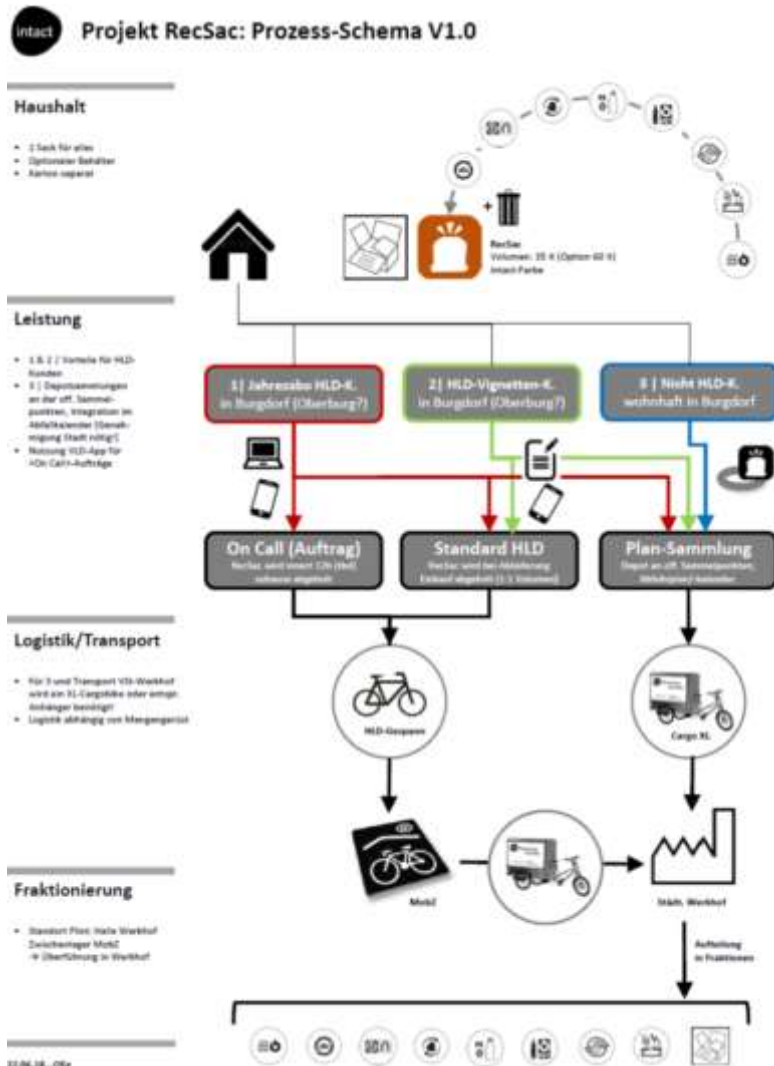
intact

Projekt RecSac: Prozess-Schema V1.0

Haushalt

- 1 Sack für alles
- Optionaler Behälter
- Karton separat

RecSac
Volumen: 35 lt (Option 60 lt)
intact-Farbe

Leistung

- 1 & 2 | Vorteile für HLD-Kunden
- 3 | Depotsammlungen an der öff. Sammelpunkten, Integration im Abfallkalender (Genehmigung Stadt nötig!)
- Nutzung VLD-App für «On Call»-Aufträge

1| Jahresabo HLD-K. in Burgdorf (Oberburg?)

2| HLD-Vignetten-K. in Burgdorf (Oberburg?)

3 | Nicht HLD-K. wohnhaft in Burgdorf

On Call (Auftrag)
RecSac wird innert 12h (Std) nebenst abgeholt

Standard HLD
RecSac wird bei Ablieferung Einkauf abgeholt (1:1 Volumen)

Plan-Sammlung
Depot an öff. Sammelpunkten, Abholtermin/ Kalender

Logistik/Transport

- Für 3 und Transport VB-Werkhof wird ein XL-Cargobike oder entspr. Anhänger benötigt
- Logistik abhängig von Mengengerüst

HLD-Gespann

Cargo XL

Fraktionierung

- Standort Platz: Halle Werkhof Zwischenlager MobZ
→ Überführung in Werkhof

MobZ

Städt. Werkhof

Aufteilung in Fraktionen

22.06.18 - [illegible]